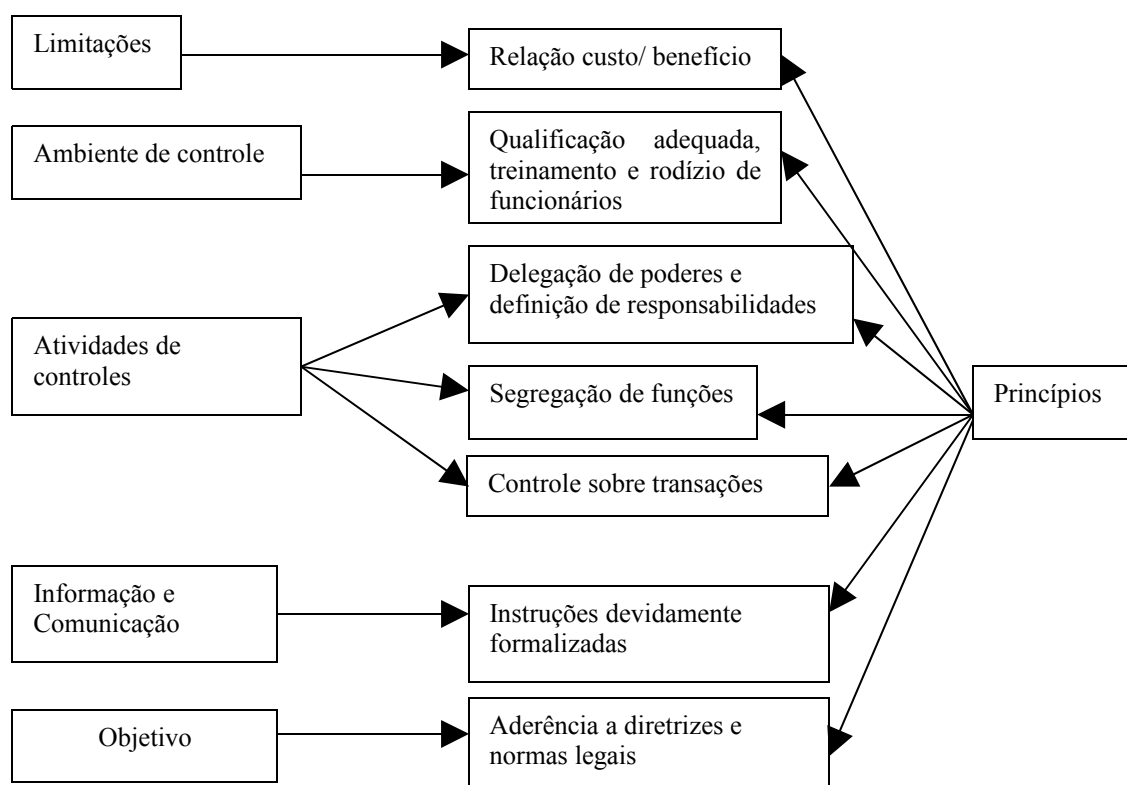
Limitações

Relação custo/ benefício

Ambiente de controle

Qualificação adequada, treinamento e rodízio de funcionários

Delegação de poderes e definição de responsabilidades

Atividades de controles

Segregação de funções

Princípios

Controle sobre transações

Informação e Comunicação

Instruções devidamente formalizadas

Objetivo

Aderência a diretrizes e normas legais